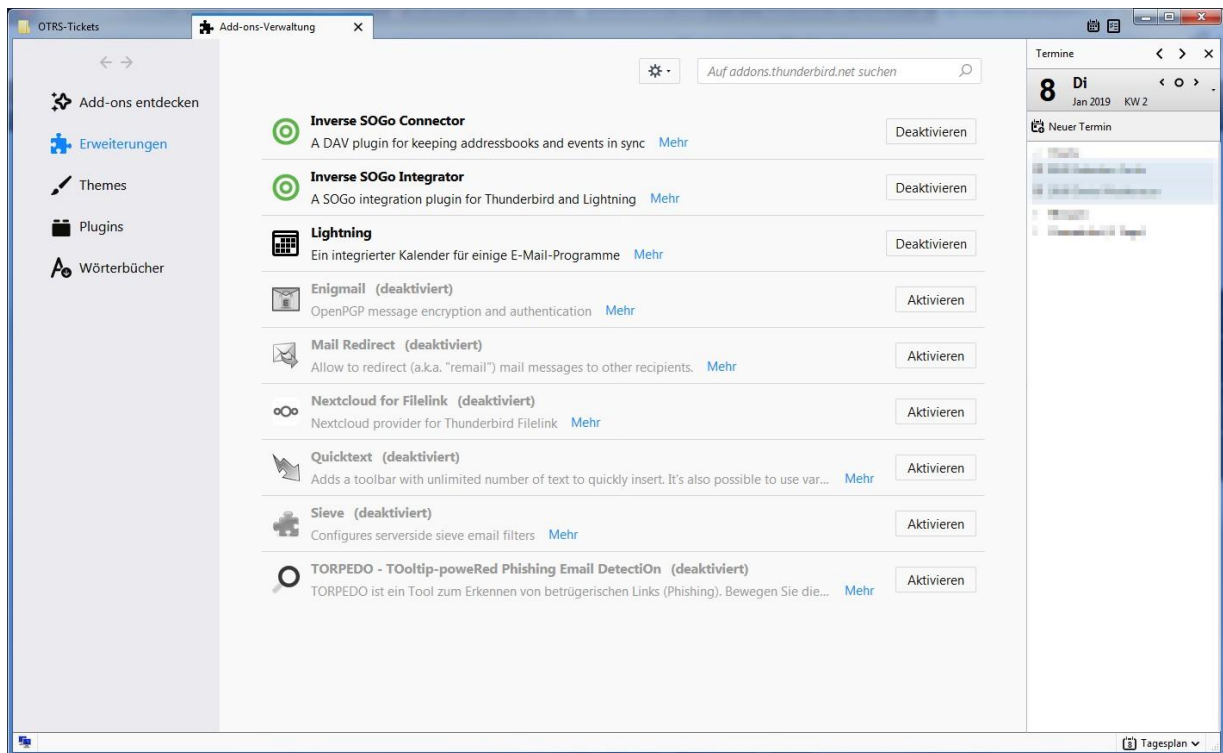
OTRS-Tickets

Add-ons-Verwaltung

Add-ons entdecken

Erweiterungen

Themes

Plugins

Wörterbücher

Auf addons.thunderbird.net suchen

Inverse SOGo Connector
A DAV plugin for keeping addressbooks and events in sync Mehr
Deaktivieren

Inverse SOGo Integrator
A SOGo integration plugin for Thunderbird and Lightning Mehr
Deaktivieren

Lightning
Ein integrierter Kalender für einige E-Mail-Programme Mehr
Deaktivieren

Enigmail (deaktiviert)
OpenPGP message encryption and authentication Mehr
Aktivieren

Mail Redirect (deaktiviert)
Allow to redirect (a.k.a. "remail") mail messages to other recipients. Mehr
Aktivieren

Nextcloud for Filelink (deaktiviert)
Nextcloud provider for Thunderbird Filelink Mehr
Aktivieren

Quicktext (deaktiviert)
Adds a toolbar with unlimited number of text to quickly insert. It's also possible to use var... Mehr
Aktivieren

Sieve (deaktiviert)
Configures serverside sieve email filters Mehr
Aktivieren

TORPEDO - TOoltip-poweRed Phishing Email DetectiOn (deaktiviert)
TORPEDO ist ein Tool zum Erkennen von betrügerischen Links (Phishing). Bewegen Sie die... Mehr
Aktivieren

Termine

8 Di
Jan 2019 KW 2

Neuer Termin

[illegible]

Tagesplan